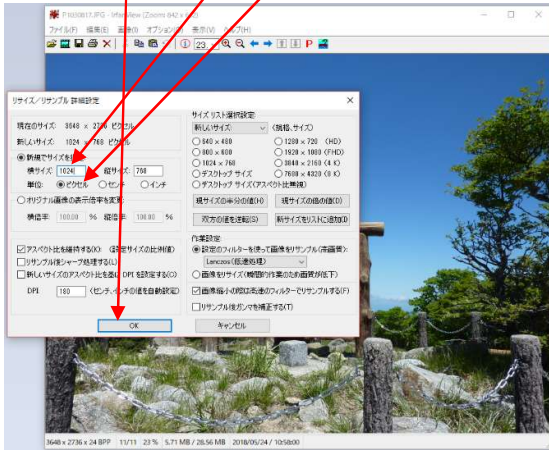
P1030817.JPG - IrfanView (Zoom: 842 x 632)
ファイル(F) 編集(E) 画像(I) オプション(O) 表示(V) ヘルプ(H)
23

リサイズ／リサンプル 詳細設定

現在のサイズ: 3648 × 2736 ピクセル
新しいサイズ: 1024 × 768 ピクセル

◉ 新規でサイズを設定
横サイズ: 1024 縦サイズ: 768
単位: ◉ ピクセル ○ センチ ○ インチ

○ オリジナル画像の表示倍率を変更:
横倍率: 100.00 % 縦倍率: 100.00 %

☑ アスペクト比を維持する(K) (設定サイズは比例値)
☐ リサンプル後シャープ処理する(L)
☐ 新しいサイズのアスペクト比を基に DPI を設定する(C)
DPI 180 (センチ/インチの値を自動設定)

サイズ リスト選択設定:
新しいサイズ (横幅, サイズ)
○ 640 × 480 ○ 1280 × 720 (HD)
○ 800 × 600 ○ 1920 × 1080 (FHD)
○ 1024 × 768 ○ 3840 × 2160 (4 K)
○ デスクトップ サイズ ○ 7680 × 4320 (8 K)
○ デスクトップ サイズ (アスペクト比無視)

現サイズの半分の値(H) 現サイズの倍の値(D)
双方の値を逆転(S) 新サイズをリストに追加(A)

作業設定
◉ 設定のフィルターを使って画像をリサンプル(高品質):
Lanczos (低速処理)
○ 画像をリサイズ(時間節約作業のため画質が低下)
☑ 画像縮小の際は高速のフィルターでリサンプルする(F)
☐ リサンプル後ガンマを補正する(T)

OK キャンセル

3648 x 2736 x 24 BPP 11/11 23 % 5.71 MB / 28.56 MB 2018/05/24 / 10:58:00